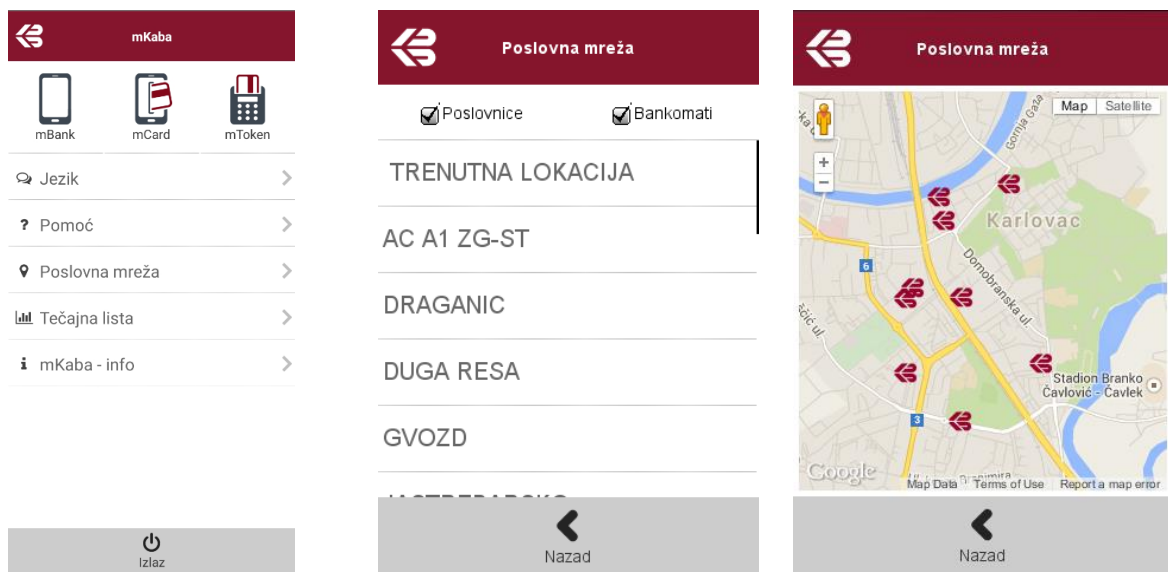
mKaba

mBank
mCard
mToken

Jezik
? Pomoć
Poslovna mreža
Tečajna lista
i mKaba - info

Izlaz

Poslovna mreža

Poslovnice
Bankomati

TRENUTNA LOKACIJA
AC A1 ZG-ST
DRAGANIC
DUGA RESA
GVOZD
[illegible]

Nazad

Poslovna mreža

Map
Satellite
+
−
Gornja Gaza
Karlovac
Domobranska ul.
6
ćićeva ul.
Stadion Branko Čavlović - Čavlek
3
Google
Map Data
Terms of Use
Report a map error

Nazad